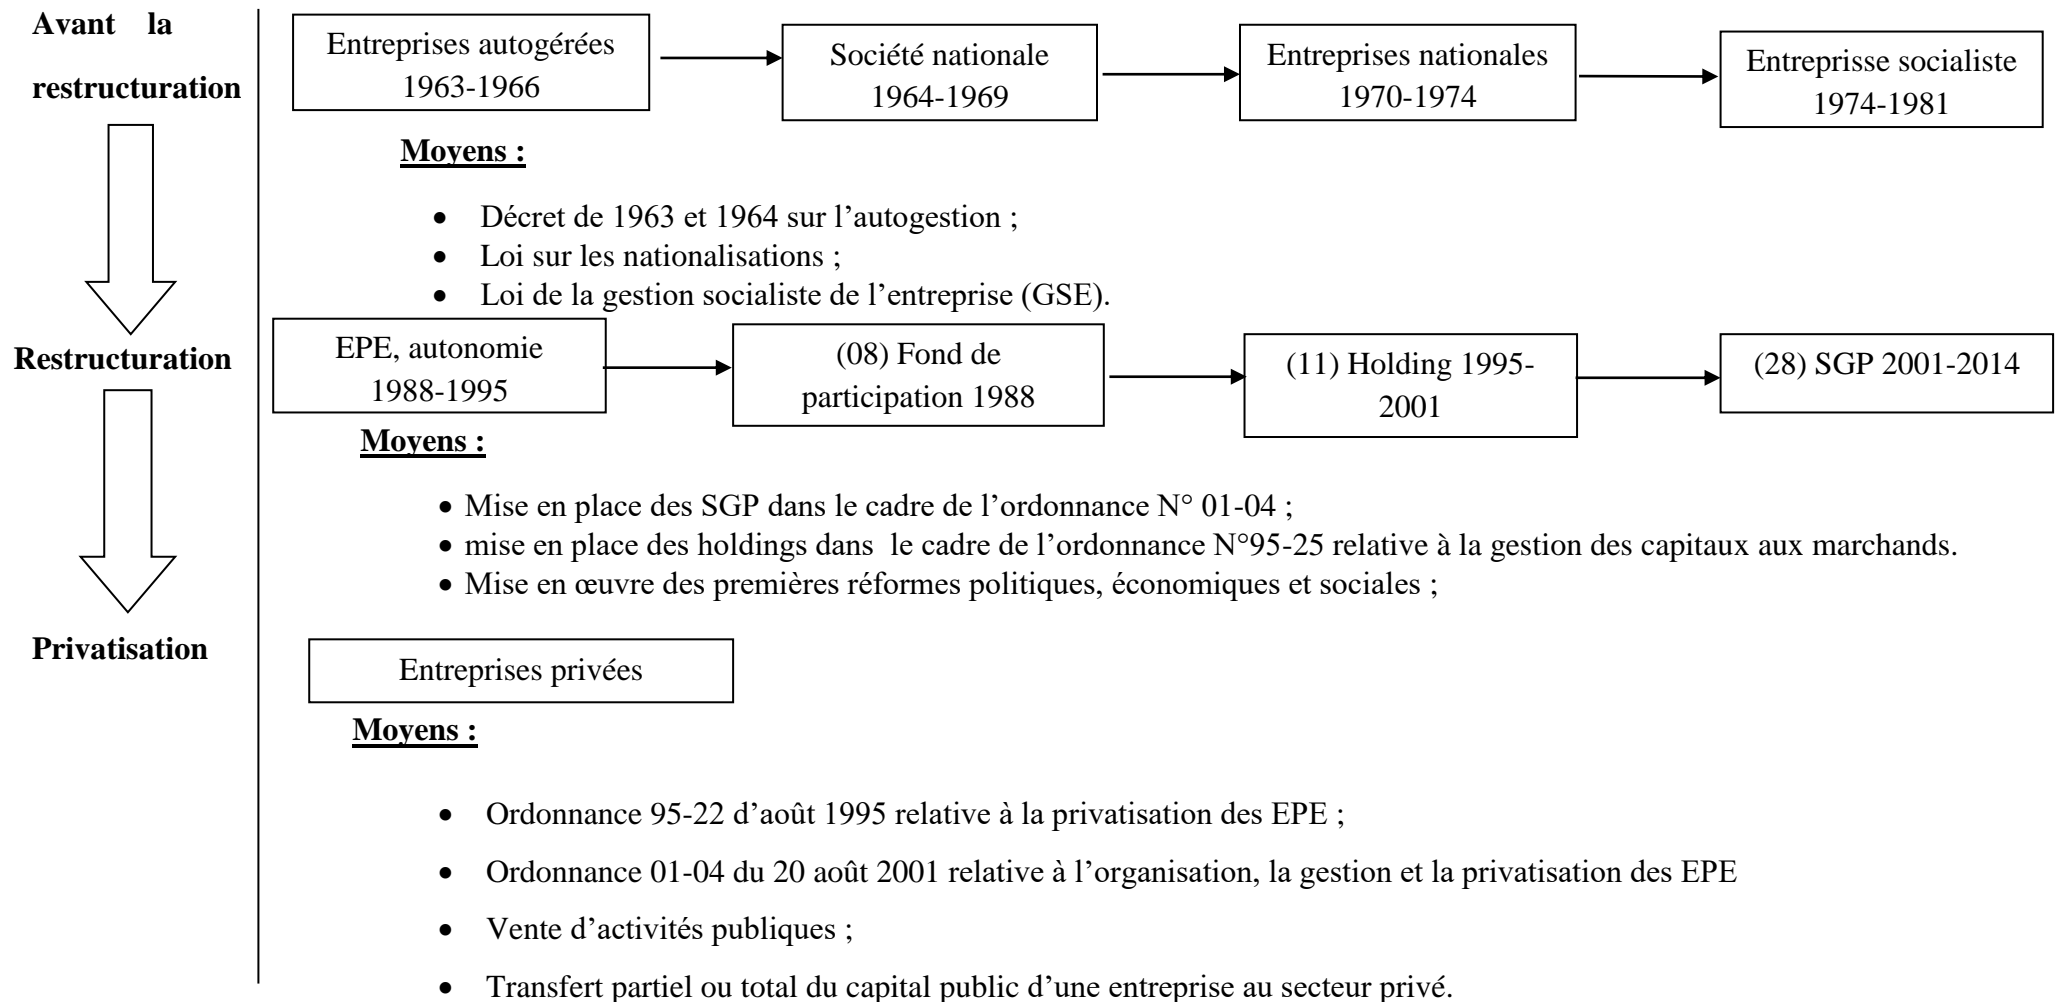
Avant la restructuration

Entreprises autogérées 1963-1966

Société nationale 1964-1969

Entreprises nationales 1970-1974

Entreprisse socialiste 1974-1981

Moyens :

- Décret de 1963 et 1964 sur l'autogestion ;
- Loi sur les nationalisations ;
- Loi de la gestion socialiste de l'entreprise (GSE).

Restructuration

EPE, autonomie 1988-1995

(08) Fond de participation 1988

(11) Holding 1995-2001

(28) SGP 2001-2014

Moyens :

- Mise en place des SGP dans le cadre de l'ordonnance N° 01-04 ;
- mise en place des holdings dans le cadre de l'ordonnance N°95-25 relative à la gestion des capitaux aux marchands.
- Mise en œuvre des premières réformes politiques, économiques et sociales ;

Privatisation

Entreprises privées

Moyens :

- Ordonnance 95-22 d'août 1995 relative à la privatisation des EPE ;
- Ordonnance 01-04 du 20 août 2001 relative à l'organisation, la gestion et la privatisation des EPE
- Vente d'activités publiques ;
- Transfert partiel ou total du capital public d'une entreprise au secteur privé.